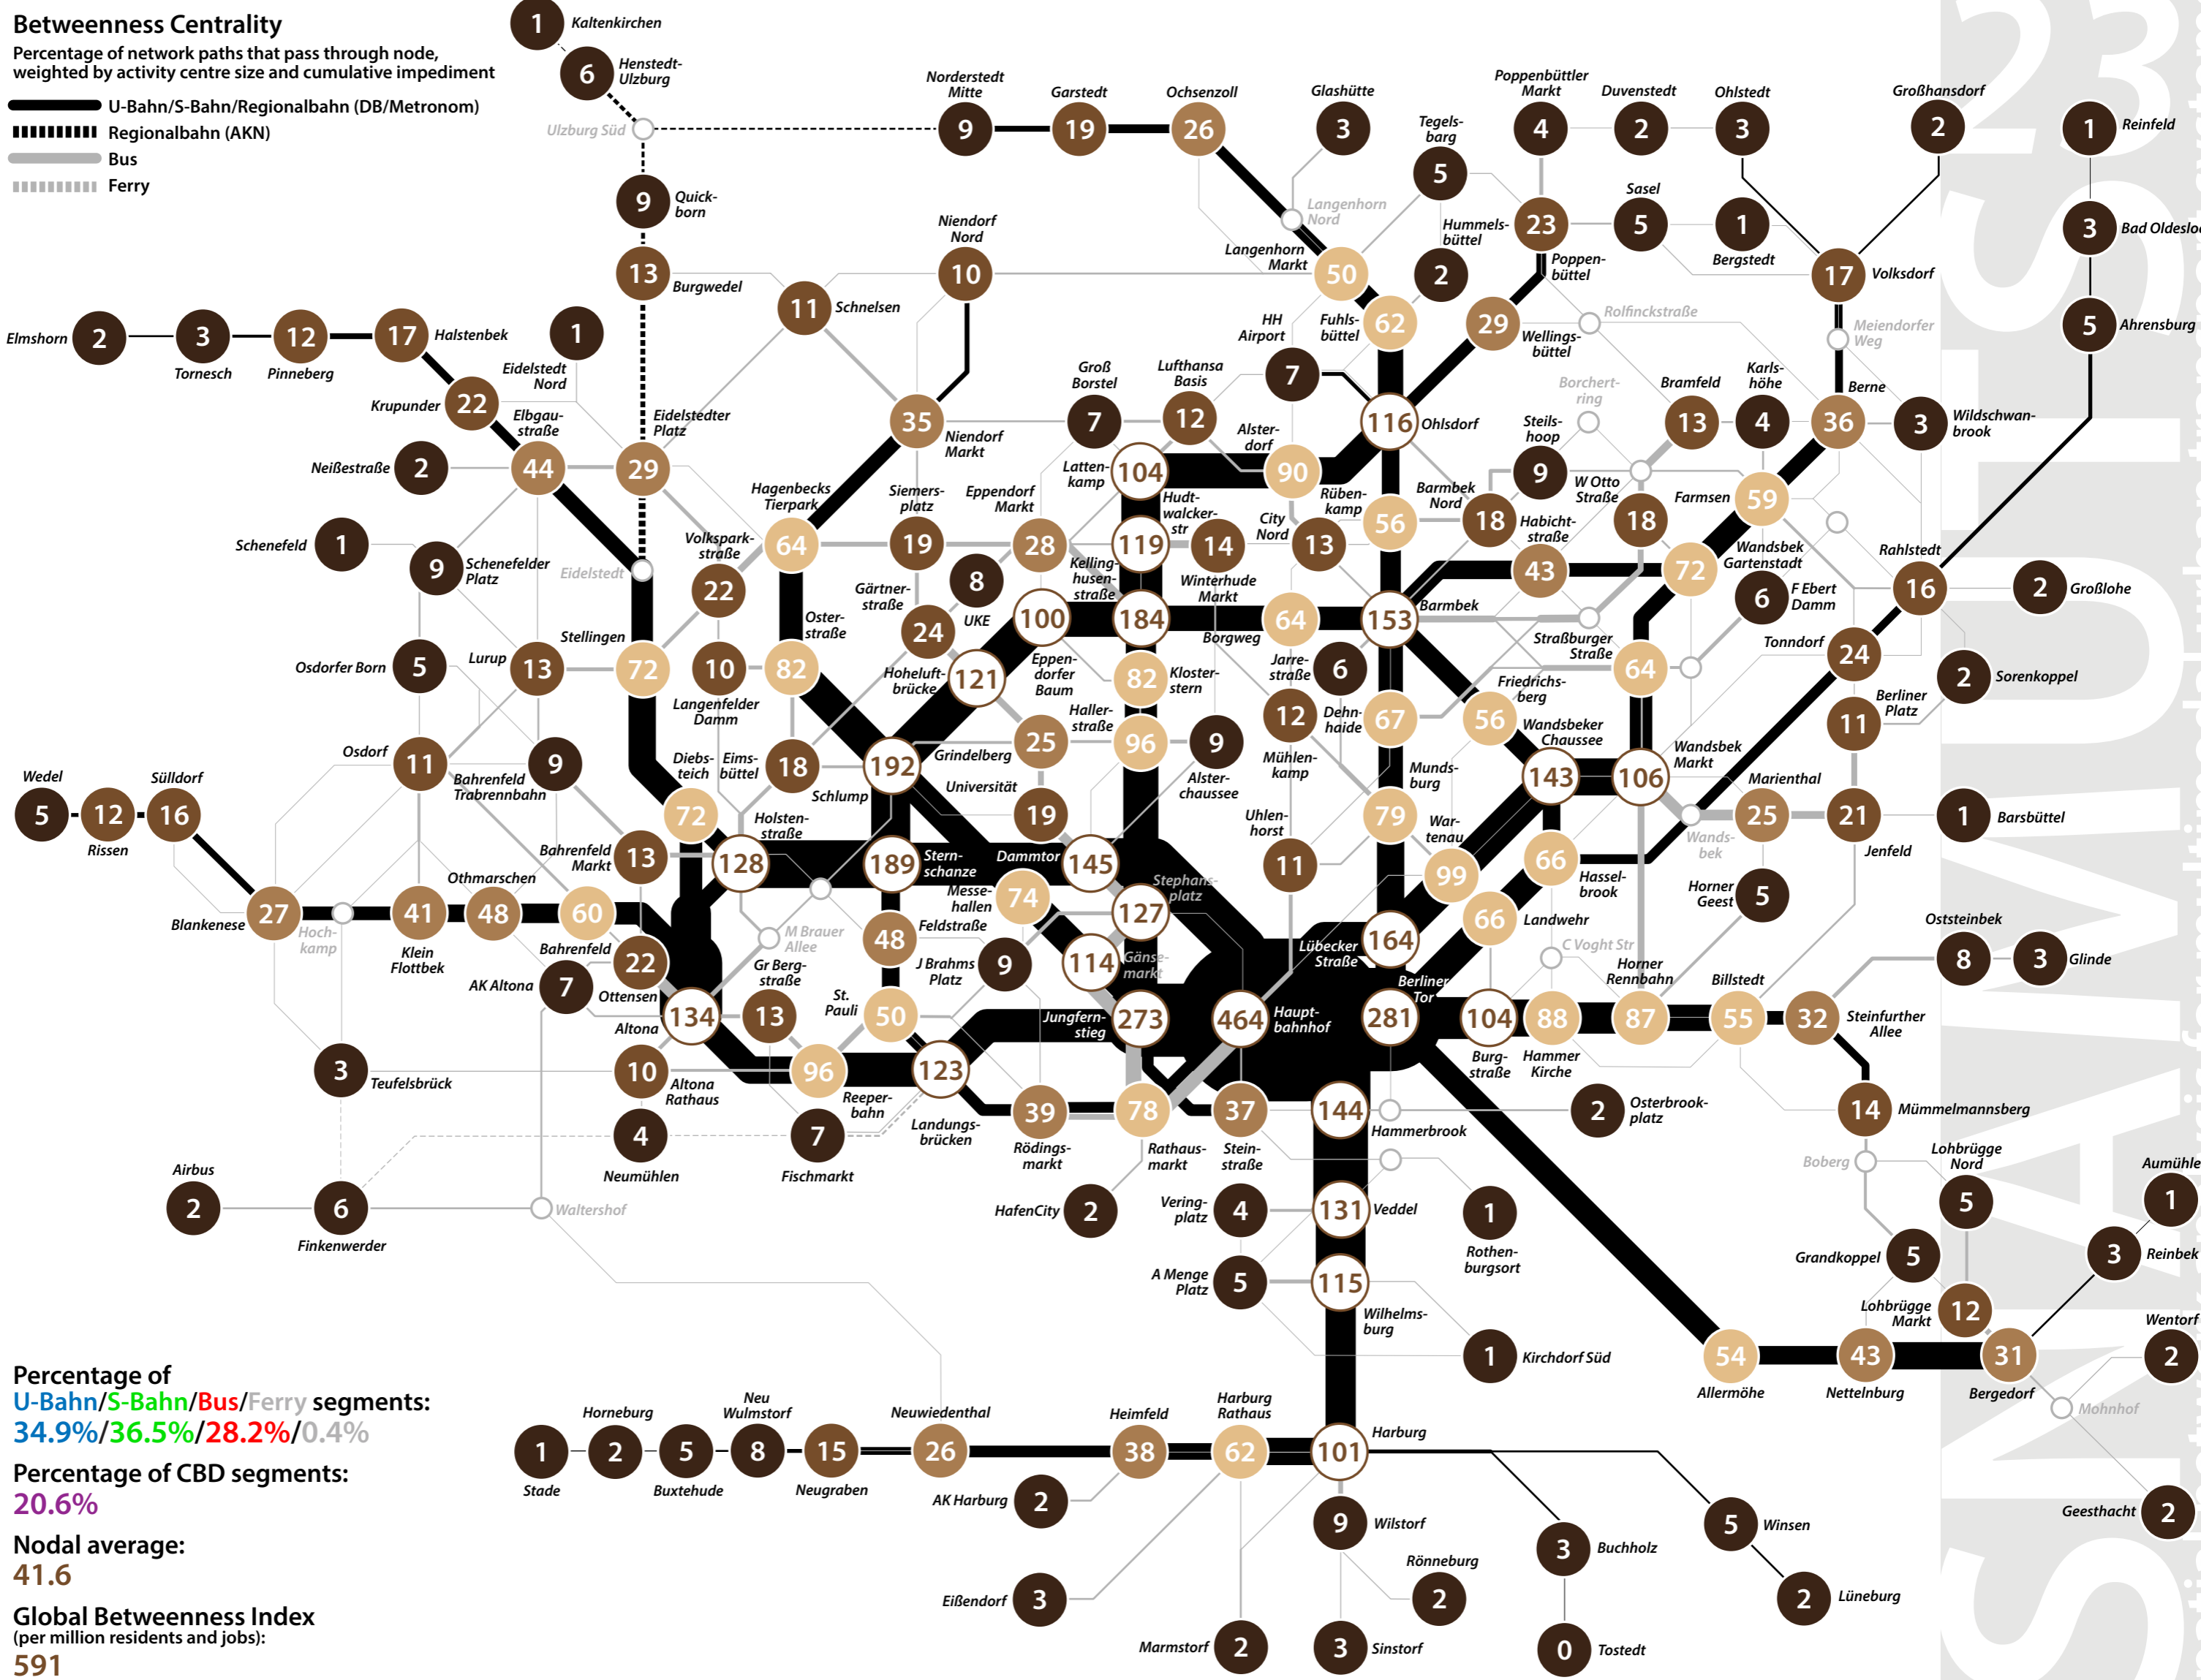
Betweenness Centrality
Percentage of network paths that pass through node, weighted by activity centre size and cumulative impediment

U-Bahn/S-Bahn/Regionalbahn (DB/Metronom)
Regionalbahn (AKN)
Bus
Ferry

1 Kaltenkirchen
6 Henstedt-Ulzburg
Ulzburg Süd
9 Quickborn
13 Burgwedel
29 Eidelstedter Platz
9 Norderstedt Mitte
19 Garstedt
26 Ochsenzoll
3 Glashütte
5 Tegelsbarg
4 Poppenbüttler Markt
2 Duvenstedt
3 Ohlstedt
2 Großhansdorf
1 Reinfeld
3 Bad Oldesloe
17 Volksdorf
5 Ahrensburg
23 Hummelsbüttel
5 Sasel
1 Bergstedt
Langenhorn Nord
50 Langenhorn Markt
2 Poppenbüttel
10 Niendorf Nord
11 Schnelsen
2 Elmshorn
3 Tornesch
12 Pinneberg
17 Halstenbek
1 Eidelstedt Nord
22 Krupunder
44 Elbgaustraße
2 Neißestraße
35 Niendorf Markt
62 Fuhlsbüttel
HH Airport
29 Wellingsbüttel
Rolfinckstraße
Meiendorfer Weg
7 Groß Borstel
12 Lufthansa Basis
7
116 Ohlsdorf
Borchertring
13 Bramfeld
4 Karlshöhe
36 Berne
3 Wildschwanbrook
104 Lattenkamp
90 Alsterdorf
Steilshoop
9 W Otto Straße
59 Farmsen
Hudtwalckerstr
56 Rübenkamp
18 Barmbek Nord
18 Habichtstraße
18
64 Hagenbecks Tierpark
19 Siemersplatz
28 Eppendorfer Markt
119
14 Winterhude Markt
13 City Nord
43
72 Wandsbek Gartenstadt
16 Rahlstedt
2 Großlohe
1 Schenefeld
9 Schenefelder Platz
Eidelstedt
22 Volksparkstraße
8
24 Gärtnerstraße
Kellinghusenstraße
100 UKE
184
64 Borgweg
153 Barmbek
6 F Ebert Damm
Straßburger Straße
5 Osdorfer Born
13 Lurup
72 Stellingen
10 Langenfelder Damm
82 Osterstraße
121 Hoheluftbrücke
Eppendorfer Baum
82 Klosterstern
6 Jarrestraße
64
24 Tonndorf
2 Sorenkoppel
Friedrichsberg
11 Berliner Platz
11 Osdorf
9 Bahrenfeld Trabrennbahn
18 Eimsbüttel
Diebsteich
192 Schlump
25 Grindelberg
Hallerstraße
96
9 Alsterchaussee
12 Dehnhaide
67 Mühlenkamp
56 Wandsbeker Chaussee
143
106 Wandsbek Markt
25 Marienthal
21 Jenfeld
1 Barsbüttel
5 Wedel
12 Rissen
16 Sülldorf
72
13 Bahrenfeld Markt
128 Holstenstraße
Universität
19
189 Sternschanze
Dammtor
145
11 Uhlenhorst
79 Mundsburg
99 Wartenau
66 Hasselbrook
Wandsbek
5 Horner Geest
27 Blankenese
Hochkamp
41 Klein Flottbek
48 Othmarschen
60
22 Bahrenfeld
M Brauer Allee
48 Messehallen
74 Feldstraße
127 Stephansplatz
164 Lübecker Straße
66 Landwehr
C Vogt Str
8 Oststeinbek
3 Glinde
7 AK Altona
134 Ottensen Altona
13 Gr Bergstraße
50 St. Pauli
9 J Brahms Platz
114 Gänsemarkt
273 Jungfernstieg
464 Hauptbahnhof
281 Berliner Tor
104 Burgstraße
88 Hammer Kirche
87 Horner Rennbahn
55 Billstedt
32 Steinfurther Allee
3 Teufelsbrück
10 Altona Rathaus
96 Reeperbahn
123 Landungsbrücken
39 Rödingsmarkt
78 Rathausmarkt
37 Steinstraße
144 Hammerbrook
2 Osterbrookplatz
14 Mümmelmannsberg
4 Neumühlen
7 Fischmarkt
Boberg
5 Lohbrügge Nord
1 Aumühle
2 Airbus
6 Finkenwerder
Waltershof
2 HafenCity
4 Veringplatz
131 Veddel
1 Rothenburgsort
5 Grandkoppel
3 Reinbek
5 A Menge Platz
115 Wilhelmsburg
1 Kirchdorf Süd
12 Lohbrügge Markt
54 Allermöhe
43 Nettelnburg
31 Bergedorf
2 Wentorf
Mohnhof
1 Stade
2 Horneburg
5 Buxtehude
8 Neu Wulmstorf
15 Neugraben
26 Neuwiedenthal
38 Heimfeld
62 Harburg Rathaus
101 Harburg
2 AK Harburg
9 Wilstorf
3 Buchholz
5 Winsen
2 Rönneburg
2 Lüneburg
2 Geesthacht
3 Eißendorf
2 Marmstorf
3 Sinstorf
0 Tostedt

Percentage of U-Bahn/S-Bahn/Bus/Ferry segments:
34.9%/36.5%/28.2%/0.4%
Percentage of CBD segments:
20.6%
Nodal average:
41.6
Global Betweenness Index
(per million residents and jobs):
591